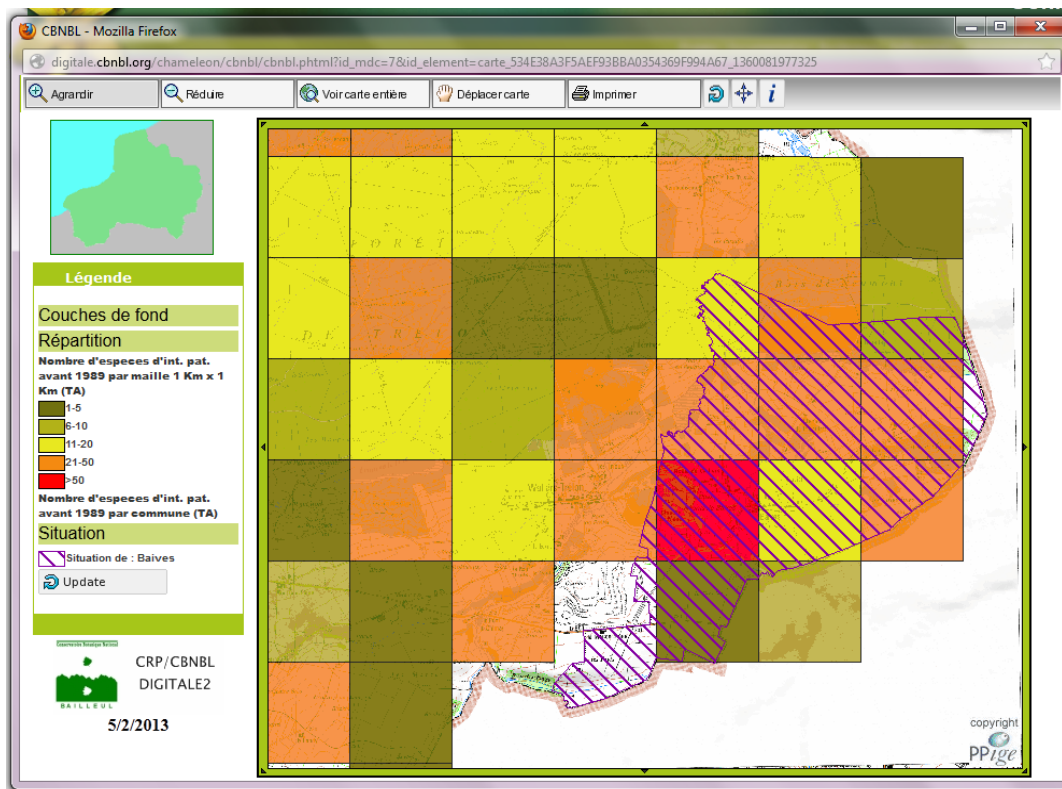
CBNBL - Mozilla Firefox

digitale.cbnbl.org/chameleon/cbnbl/cbnbl.phtml?id_mdc=7&id_element=carte_534E38A3F5AEF93BBA0354369F994A67_1360081977325

Agrandir | Réduire | Voir carte entière | Déplacer carte | Imprimer

Légende

Couches de fond

Répartition

Nombre d'especes d'int. pat. avant 1989 par maille 1 Km x 1 Km (TA)

1-5
6-10
11-20
21-50
>50

Nombre d'especes d'int. pat. avant 1989 par commune (TA)

Situation

Situation de : Baives

Update

BAILLEUL

CRP/CBNBL
DIGITALE2

5/2/2013

FORET DE TRELON

Bois de Nimont

Wallers-Trelon

copyright
PPige